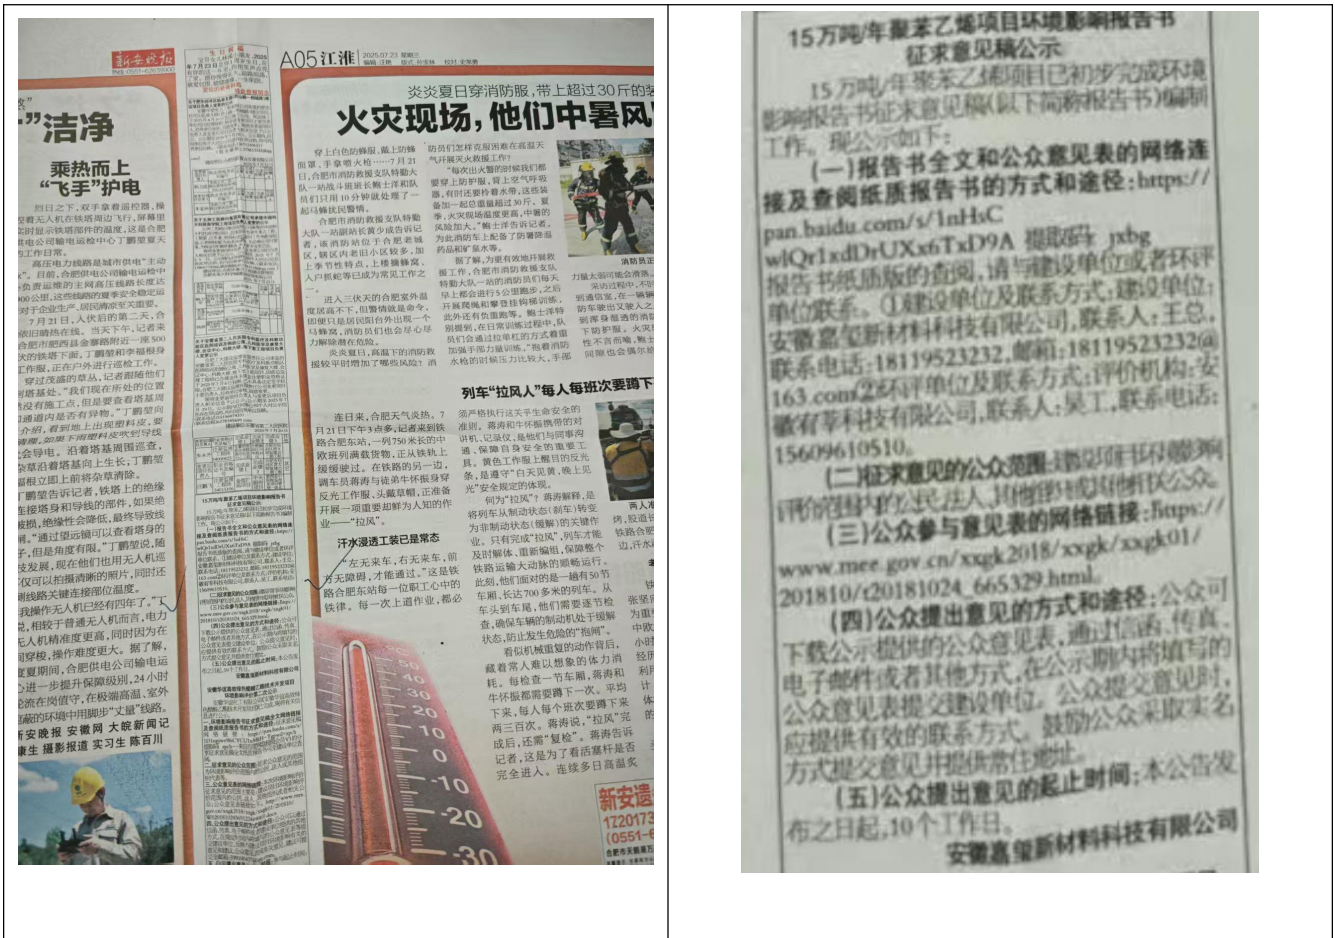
新安晚报

A05 江淮 2025.07.23 星期三

"洁净

乘热而上
"飞手"护电

炎炎夏日穿消防服，带上超过30斤的装

火灾现场，他们中暑风

列车"拉风人"每人每班次要蹲下

汗水浸透工装已是常态

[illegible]

15万吨/年聚苯乙烯项目环境影响报告书征求意见稿公示

15万吨/年聚苯乙烯项目已初步完成环境影响报告书征求意见稿(以下简称报告书)编制工作。现公示如下：

(一)报告书全文和公众意见表的网络连接及查阅纸质报告书的方式和途径：https://pan.baidu.com/s/1nHsC wlQr1xdDrUXx6TxD9A 提取码 jxbg 报告书纸质版的查阅，请与建设单位或者环评单位联系。①建设单位及联系方式：建设单位：安徽嘉玺新材料科技有限公司，联系人：王总，联系电话：18119523232，邮箱：18119523232@163.com②环评单位及联系方式：评价机构：安徽省莘科技有限公司，联系人：吴工，联系电话：15609610510。

(二)征求意见的公众范围：建设项目环境影响评价范围内的公民、法人和其他组织或其他公众。

(三)公众参与意见表的网络链接：https://www.mee.gov.cn/xxgk2018/xxgk/xxgk01/201810/t20181024_665329.html。

(四)公众提出意见的方式和途径：公众可下载公示提供的公众意见表，通过信函、传真、电子邮件或者其他方式，在公示期内将填写的公众意见表提交建设单位。公众提交意见时，应提供有效的联系方式。鼓励公众采取实名方式提交意见并提供常住地址。

(五)公众提出意见的起止时间：本公告发布之日起，10个工作日。

安徽嘉玺新材料科技有限公司